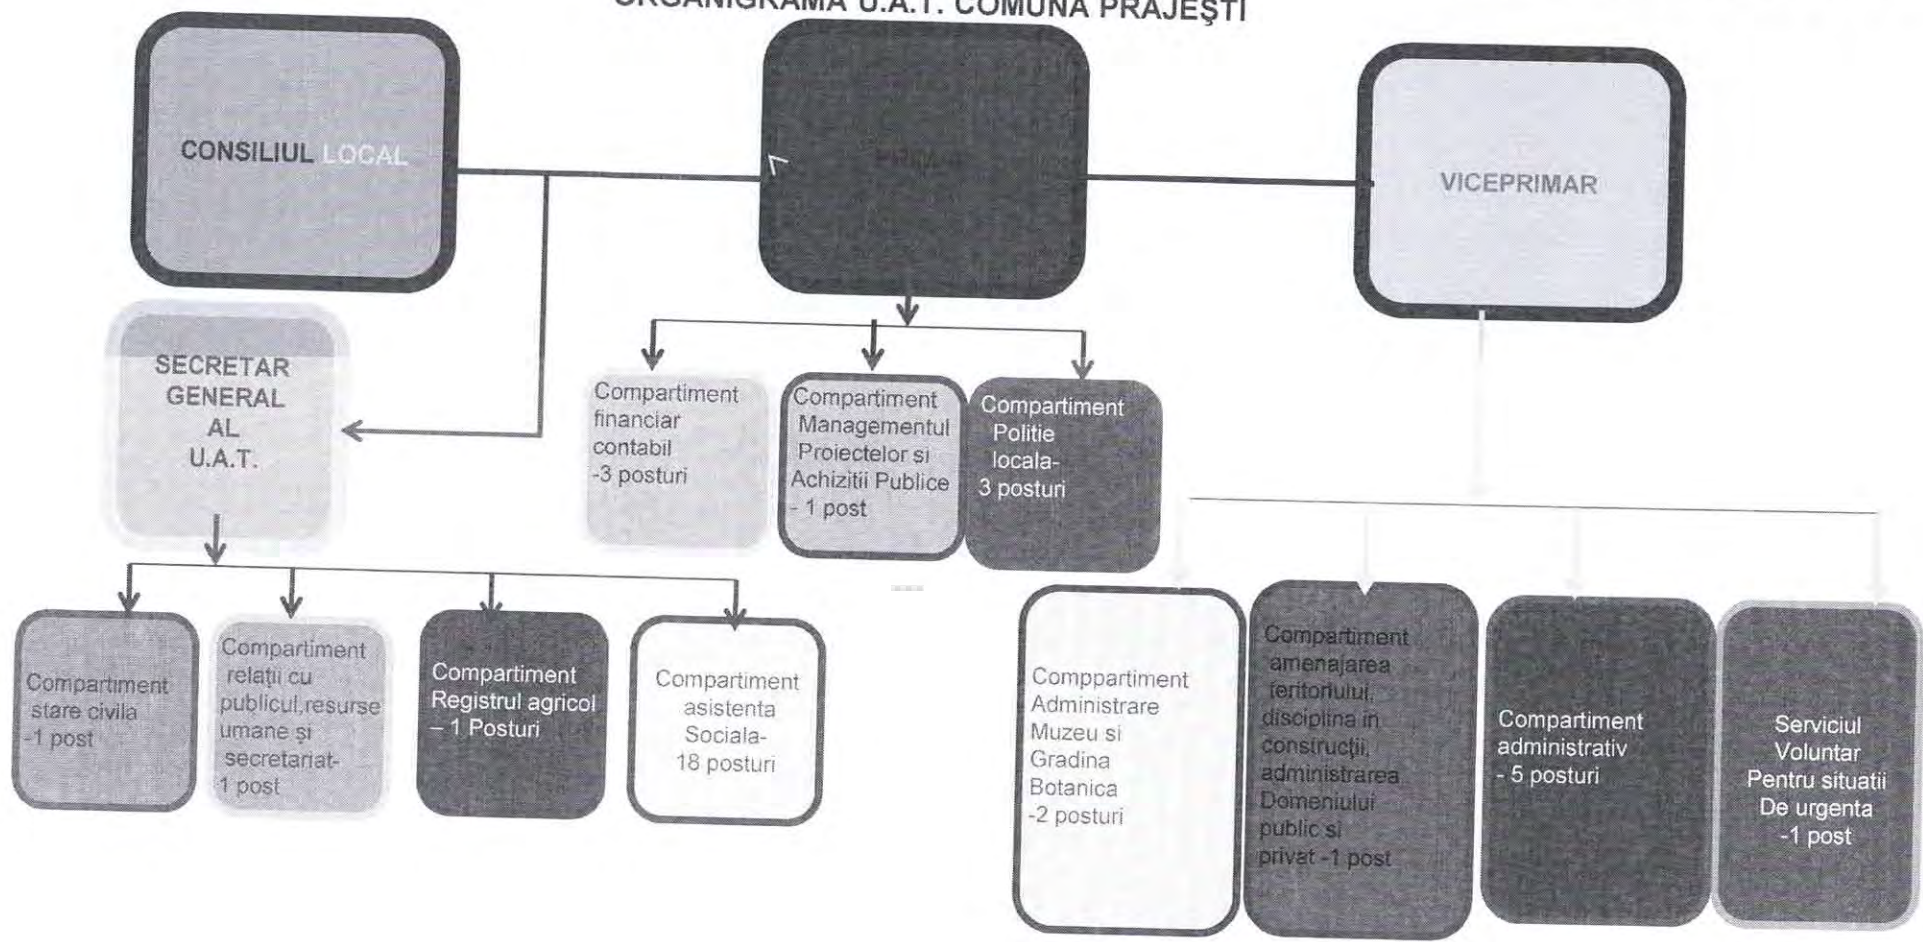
ORGANIGRAMA U.A.T. COMUNA PRĂJEŞTI

CONSILIUL LOCAL

PRIMAR

VICEPRIMAR

SECRETAR GENERAL AL U.A.T.

Compartiment financiar contabil -3 posturi

Compartiment Managementul Proiectelor si Achizitii Publice - 1 post

Compartiment Politie locala- 3 posturi

Compartiment stare civila -1 post

Compartiment relaţii cu publicul,resurse umane şi secretariat- 1 post

Compartiment Registrul agricol – 1 Posturi

Compartiment asistenta Sociala- 18 posturi

Comppartiment Administrare Muzeu si Gradina Botanica -2 posturi

Compartiment amenajarea teritoriului, disciplina in construcţii, administrarea Domeniului public si privat -1 post

Compartiment administrativ - 5 posturi

Serviciul Voluntar Pentru situatii De urgenta -1 post